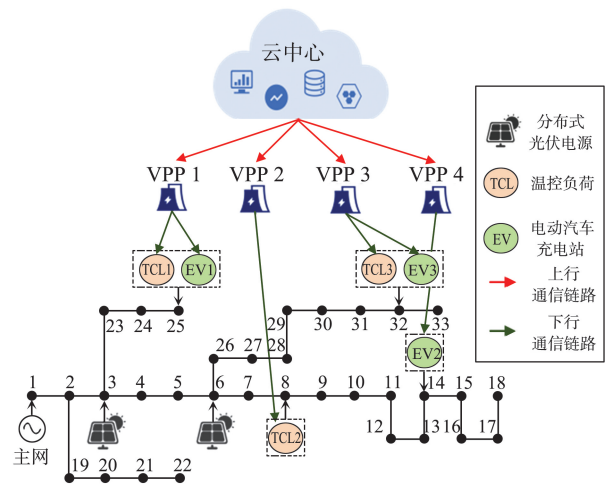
云中心

VPP 1
VPP 2
VPP 3
VPP 4

TCL1 EV1
TCL3 EV3
EV2
TCL2

23 24 25
26 27 28
29 30 31 32 33
1 2 3 4 5 6 7 8 9 10 11
12 13 14 15 16 17 18
19 20 21 22

主网

分布式光伏电源
TCL 温控负荷
EV 电动汽车充电站
上行通信链路
下行通信链路